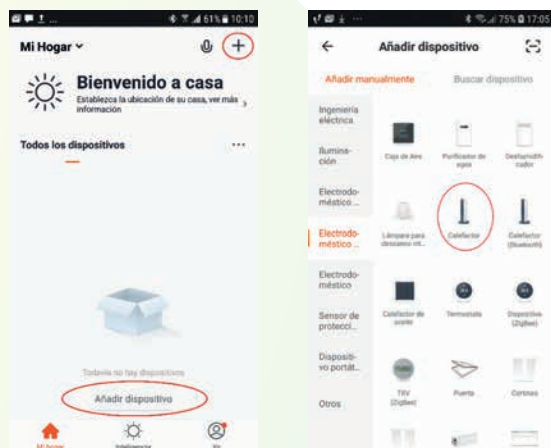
61% 10:10

Mi Hogar

Bienvenido a casa

Establezca la ubicación de su casa, ver más información

Todos los dispositivos

Todavía no hay dispositivos

Añadir dispositivo

Mi Hogar

Inteligencia

Yo

75% 17:05

Añadir dispositivo

Añadir manualmente

Buscar dispositivo

Ingeniería eléctrica

Ilumina-ción

Electrodo-méstico...

Electrodo-méstico...

Electrodo-méstico

Sensor de protecci...

Disposit-vo portát...

Otros

Caja de Aire

Purificador de agua

Deshumidificador

Lámpara para descanso int...

Calefactor

Calefactor (Bluetooth)

Calefactor de aceite

Termostato

Dispositivo (ZigBee)

TRV (ZigBee)

Puerta

Cortinas